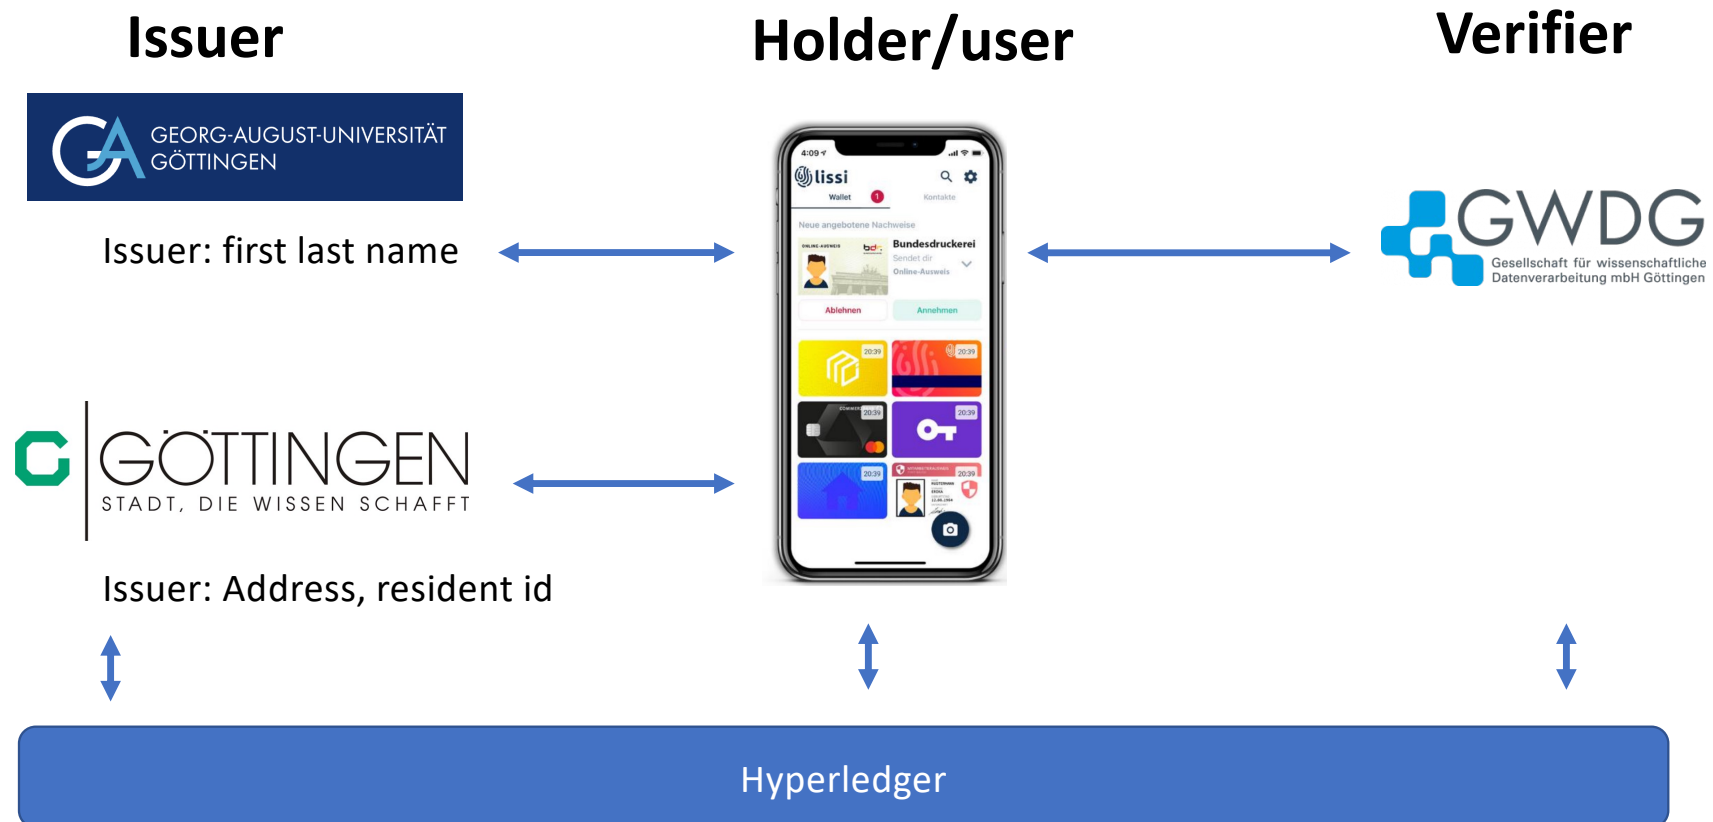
Issuer

Holder/user

Verifier

GEORG-AUGUST-UNIVERSITÄT GÖTTINGEN

Issuer: first last name

4:09

lissi

Wallet 1

Kontakte

Neue angebotene Nachweise

ONLINE-AUSWEIS

Bundesdruckerei

Sendet dir

Online-Ausweis

Ablehnen

Annehmen

20:39

20:39

20:39

20:39

20:39

20:39

GWDG

Gesellschaft für wissenschaftliche Datenverarbeitung mbH Göttingen

GÖTTINGEN

STADT, DIE WISSEN SCHAFFT

Issuer: Address, resident id

Hyperledger